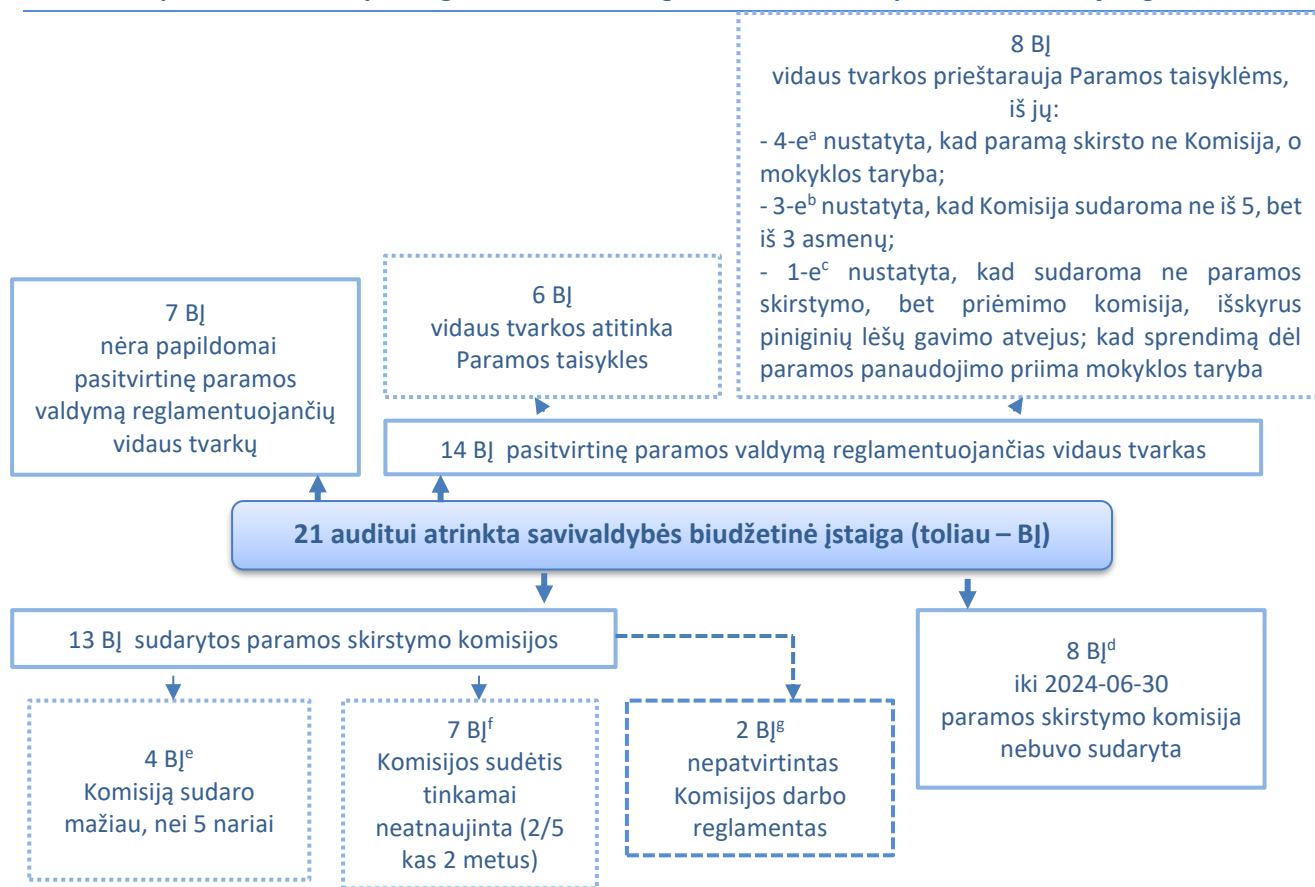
8 BĮ
vidaus tvarkos prieštarauja Paramos taisyklėms, iš jų:
- 4-e$^{a}$ nustatyta, kad paramą skirsto ne Komisija, o mokyklos taryba;
- 3-e$^{b}$ nustatyta, kad Komisija sudaroma ne iš 5, bet iš 3 asmenų;
- 1-e$^{c}$ nustatyta, kad sudaroma ne paramos skirstymo, bet priėmimo komisija, išskyrus piniginių lėšų gavimo atvejus; kad sprendimą dėl paramos panaudojimo priima mokyklos taryba

7 BĮ
nėra papildomai pasitvirtinę paramos valdymą reglamentuojančių vidaus tvarkų

6 BĮ
vidaus tvarkos atitinka Paramos taisykles

14 BĮ pasitvirtinę paramos valdymą reglamentuojančias vidaus tvarkas

21 auditui atrinkta savivaldybės biudžetinė įstaiga (toliau – BĮ)

13 BĮ sudarytos paramos skirstymo komisijos

8 BĮ$^{d}$
iki 2024-06-30
paramos skirstymo komisija nebuvo sudaryta

4 BĮ$^{e}$
Komisiją sudaro mažiau, nei 5 nariai

7 BĮ$^{f}$
Komisijos sudėtis tinkamai neatnaujinta (2/5 kas 2 metus)

2 BĮ$^{g}$
nepatvirtintas Komisijos darbo reglamentas